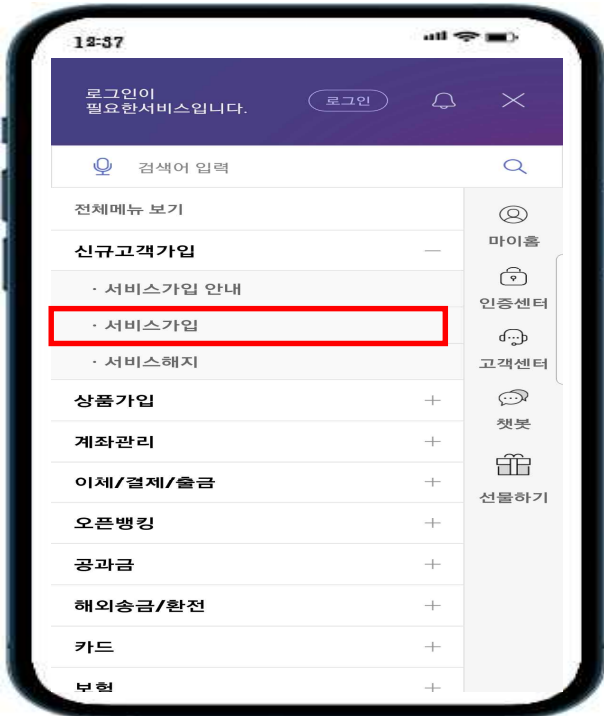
12:37

로그인이 필요한서비스입니다.

로그인

검색어 입력

전체메뉴 보기

신규고객가입

· 서비스가입 안내

· 서비스가입

· 서비스해지

상품가입

계좌관리

이체/결제/출금

오픈뱅킹

공과금

해외송금/환전

카드

보험

마이홈

인증센터

고객센터

챗봇

선물하기